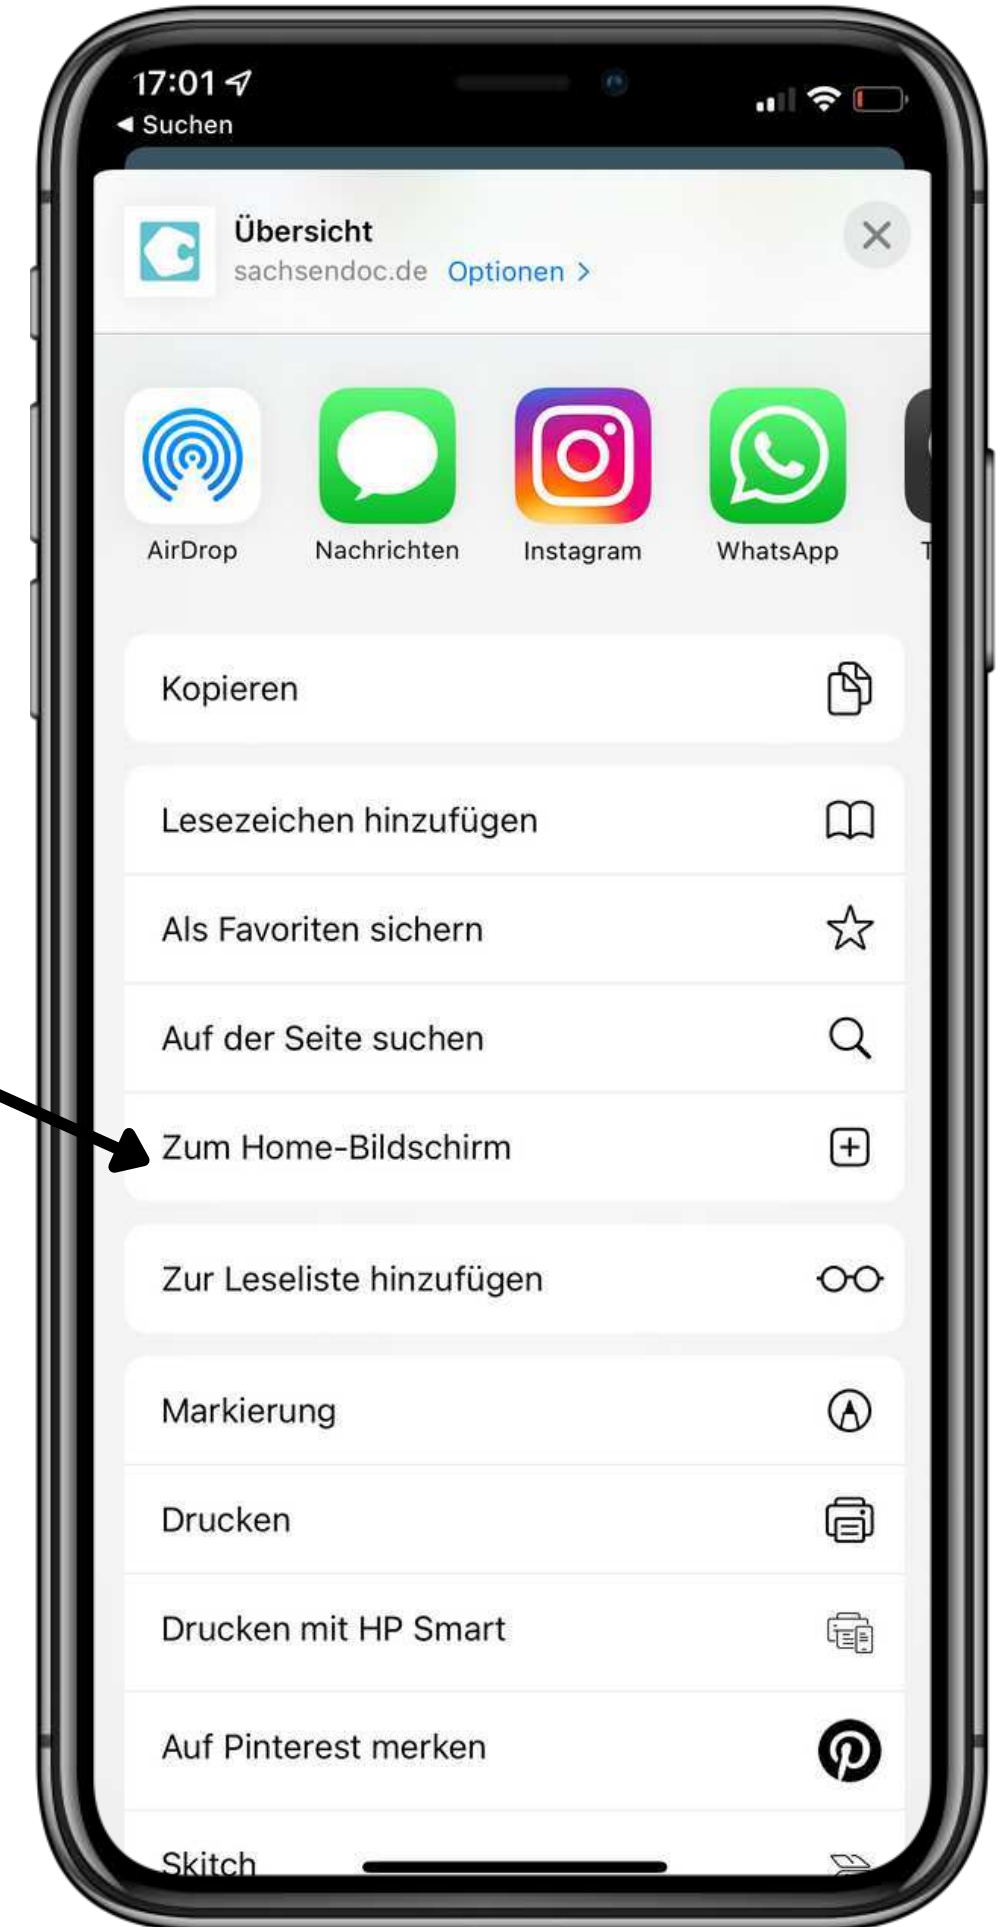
17:01
◀ Suchen

Übersicht
sachsendoc.de Optionen >

AirDrop
Nachrichten
Instagram
WhatsApp
T

Kopieren

Lesezeichen hinzufügen

Als Favoriten sichern

Auf der Seite suchen

Zum Home-Bildschirm

Zur Leseliste hinzufügen

Markierung

Drucken

Drucken mit HP Smart

Auf Pinterest merken

Skitch